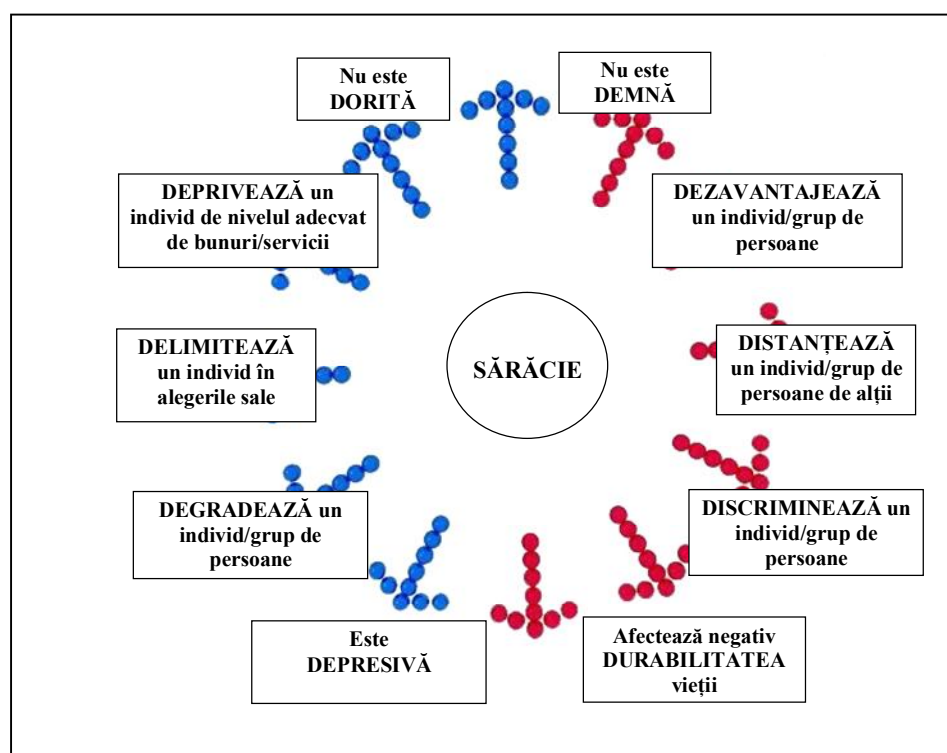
Nu este DORITĂ

Nu este DEMNĂ

DEPRIVEAZĂ un individ de nivelul adecvat de bunuri/servicii

DEZAVANTAJEAZĂ un individ/grup de persoane

DELIMITEAZĂ un individ în alegerile sale

SĂRĂCIE

DISTANȚEAZĂ un individ/grup de persoane de alții

DEGRADEAZĂ un individ/grup de persoane

DISCRIMINEAZĂ un individ/grup de persoane

Este DEPRESIVĂ

Afectează negativ DURABILITATEA vieții